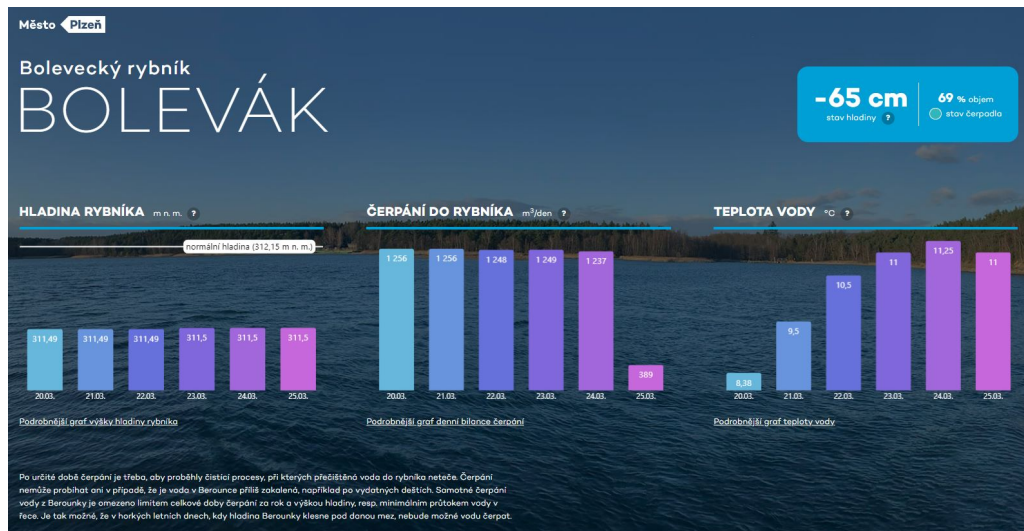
Město Plzeň

Bolevecký rybník
BOLEVÁK

-65 cm
stav hladiny ?

69 % objem
stav čerpadla

HLADINA RYBNÍKA m n. m. ?

normální hladina (312,15 m n. m.)

| 311,49 | 311,49 | 311,49 | 311,5 | 311,5 | 311,5 |
|---|---|---|---|---|---|
| 20.03. | 21.03. | 22.03. | 23.03. | 24.03. | 25.03. |

Podrobnější graf výšky hladiny rybníka

ČERPÁNÍ DO RYBNÍKA $m^3$/den ?

| 1 256 | 1 256 | 1 248 | 1 249 | 1 237 | 389 |
|---|---|---|---|---|---|
| 20.03. | 21.03. | 22.03. | 23.03. | 24.03. | 25.03. |

Podrobnější graf denní bilance čerpání

TEPLOTA VODY °C ?

| 8,38 | 9,5 | 10,5 | 11 | 11,25 | 11 |
|---|---|---|---|---|---|
| 20.03. | 21.03. | 22.03. | 23.03. | 24.03. | 25.03. |

Podrobnější graf teploty vody

Po určitě době čerpání je třeba, aby proběhly čisticí procesy, při kterých přečištěná voda do rybníka neteče. Čerpání nemůže probíhat ani v případě, že je voda v Berounce příliš zakalená, například po vydatných deštích. Samotné čerpání vody z Berounky je omezeno limitem celkové doby čerpání za rok a výškou hladiny, resp. minimálním průtokem vody v řece. Je tak možné, že v horkých letních dnech, kdy hladina Berounky klesne pod danou mez, nebude možné vodu čerpat.